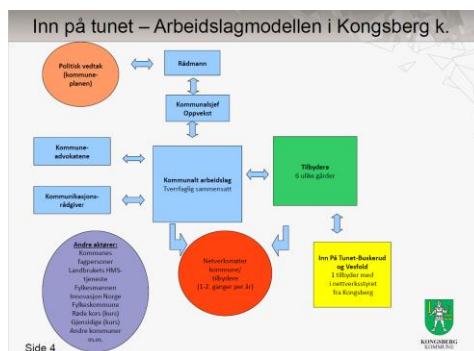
Inn på tunet – Arbeidslagmodellen i Kongsberg k.

Politisk vedtak (kommuneplanen)

Rådmann

Kommunalsjef Oppvekst

Kommuneadvokatene

Kommunalt arbeidslag Tverrfaglig sammensatt

Tilbydere 6 ulike gårder

Kommunikasjonsrådgiver

Andre aktører:
Kommunes fagpersoner
Landbrukets HMS-tjeneste
Fylkesmannen
Innovasjon Norge
Fylkeskommune
Røde kors (kurs)
Sjømidge (kurs)
Andre kommuner m.m.

Nettverksmøter kommune/ tilbydere (1-2. ganger per år)

Inn På Tunet-Buskerud og Vestfold
1 tilbyder med i nettverksstyret fra Kongsberg

Side 4

KONGSBERG KOMMUNE